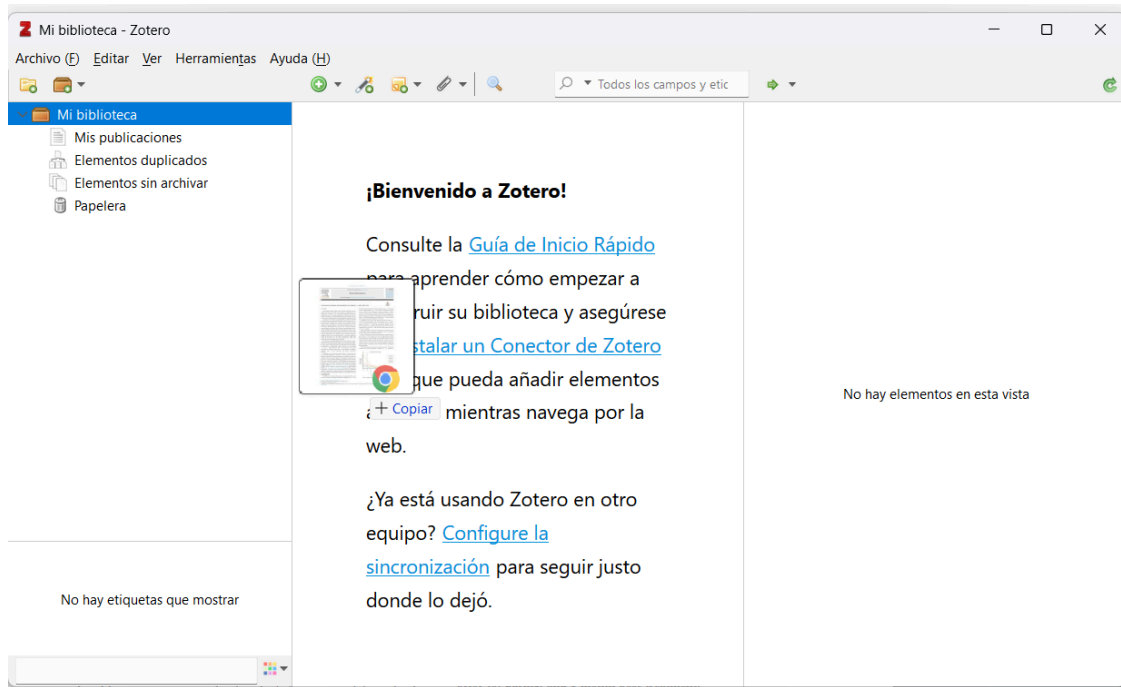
Mi biblioteca - Zotero

Archivo (F) Editar Ver Herramientas Ayuda (H)

Todos los campos y etic

Mi biblioteca
Mis publicaciones
Elementos duplicados
Elementos sin archivar
Papelera

No hay etiquetas que mostrar

¡Bienvenido a Zotero!

Consulte la Guía de Inicio Rápido para aprender cómo empezar a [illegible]ruir su biblioteca y asegúrese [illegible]stalar un Conector de Zotero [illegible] que pueda añadir elementos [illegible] mientras navega por la web.

+ Copiar

¿Ya está usando Zotero en otro equipo? Configure la sincronización para seguir justo donde lo dejó.

No hay elementos en esta vista